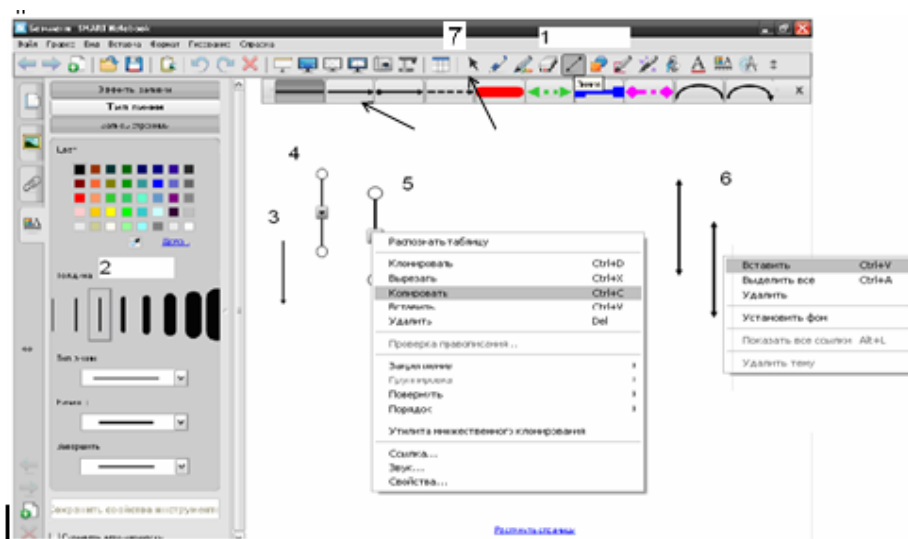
Безымян - SMART Notebook
Файл Правка Вид Вставка Формат Рисование Справка
7
1
Эффекты заливки
Тип линии
Заливка стрелки
Цвет
Другое
Толщина
2
Тип линии
Начало
Завершение
Сохранить свойства инструмента
4
5
3
6
Распознать таблицу
Клонировать Ctrl+D
Вырезать Ctrl+X
Копировать Ctrl+C
Вставить Ctrl+V
Удалить Del
Проверка правописания...
Закрепление
Группировка
Повернуть
Порядок
Утилита множественного клонирования
Ссылка...
Звук...
Свойства...
Вставить Ctrl+V
Выделить все Ctrl+A
Удалить
Установить фон
Показать все ссылки Alt+L
Удалить тему
Растянуть страницу